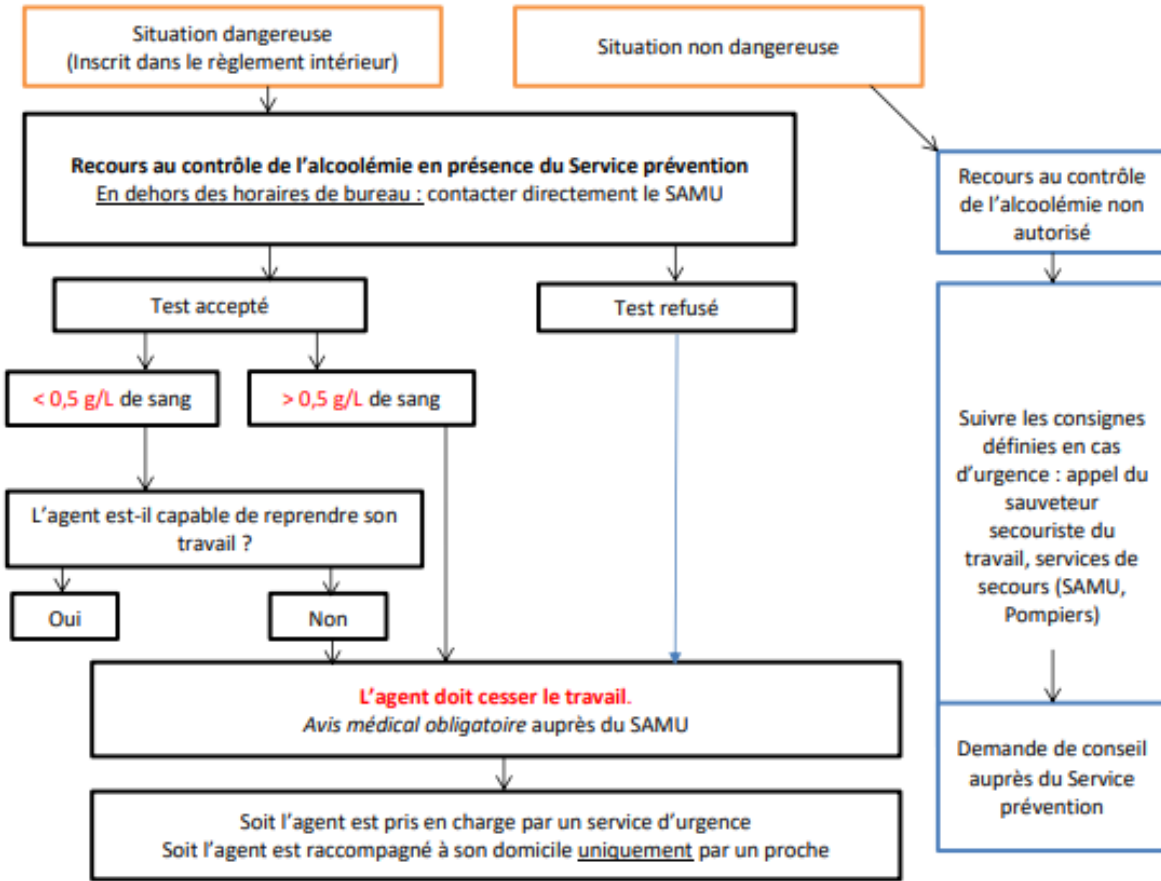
Situation dangereuse
(Inscrit dans le règlement intérieur)

Situation non dangereuse

**Recours au contrôle de l'alcoolémie en présence du Service prévention**
En dehors des horaires de bureau : contacter directement le SAMU

Recours au contrôle de l'alcoolémie non autorisé

Test accepté

Test refusé

< 0,5 g/L de sang

> 0,5 g/L de sang

Suivre les consignes définies en cas d'urgence : appel du sauveteur secouriste du travail, services de secours (SAMU, Pompiers)

L'agent est-il capable de reprendre son travail ?

Oui

Non

L'agent doit cesser le travail.
Avis médical obligatoire auprès du SAMU

Demande de conseil auprès du Service prévention

Soit l'agent est pris en charge par un service d'urgence
Soit l'agent est raccompagné à son domicile uniquement par un proche